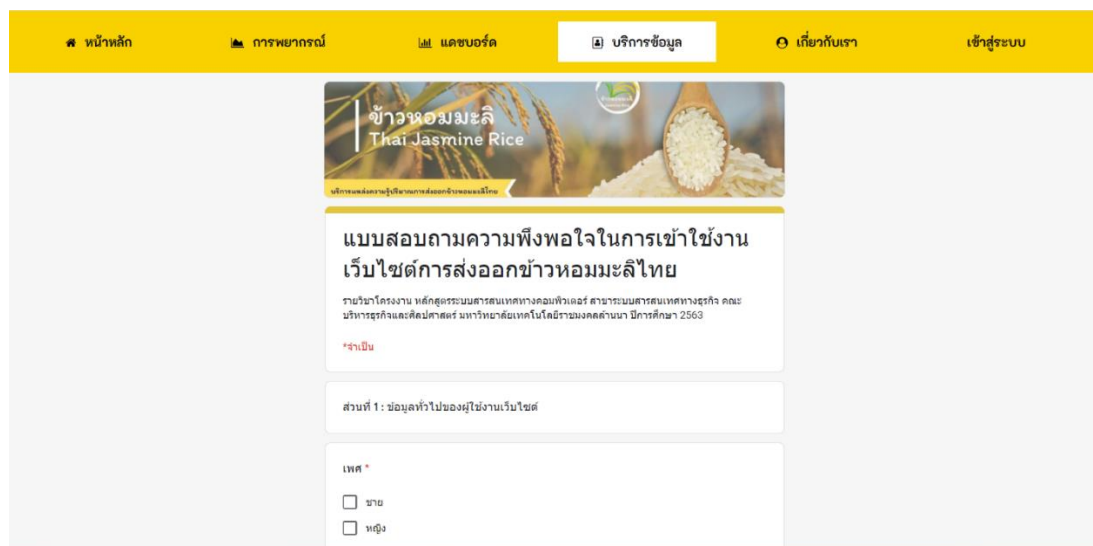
หน้าหลัก การพยากรณ์ แดชบอร์ด บริการข้อมูล เกี่ยวกับเรา เข้าสู่ระบบ

ข้าวหอมมะลิ
Thai Jasmine Rice

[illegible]

แบบสอบถามความพึงพอใจในการเข้าใช้งานเว็บไซต์การส่งออกข้าวหอมมะลิไทย

รายวิชาโครงงาน หลักสูตรระบบสารสนเทศทางคอมพิวเตอร์ สาขาระบบสารสนเทศทางธุรกิจ คณะบริหารธุรกิจและศิลปศาสตร์ มหาวิทยาลัยเทคโนโลยีราชมงคลล้านนา ปีการศึกษา 2563

*จำเป็น

ส่วนที่ 1 : ข้อมูลทั่วไปของผู้ใช้งานเว็บไซต์

เพศ *

ชาย
หญิง